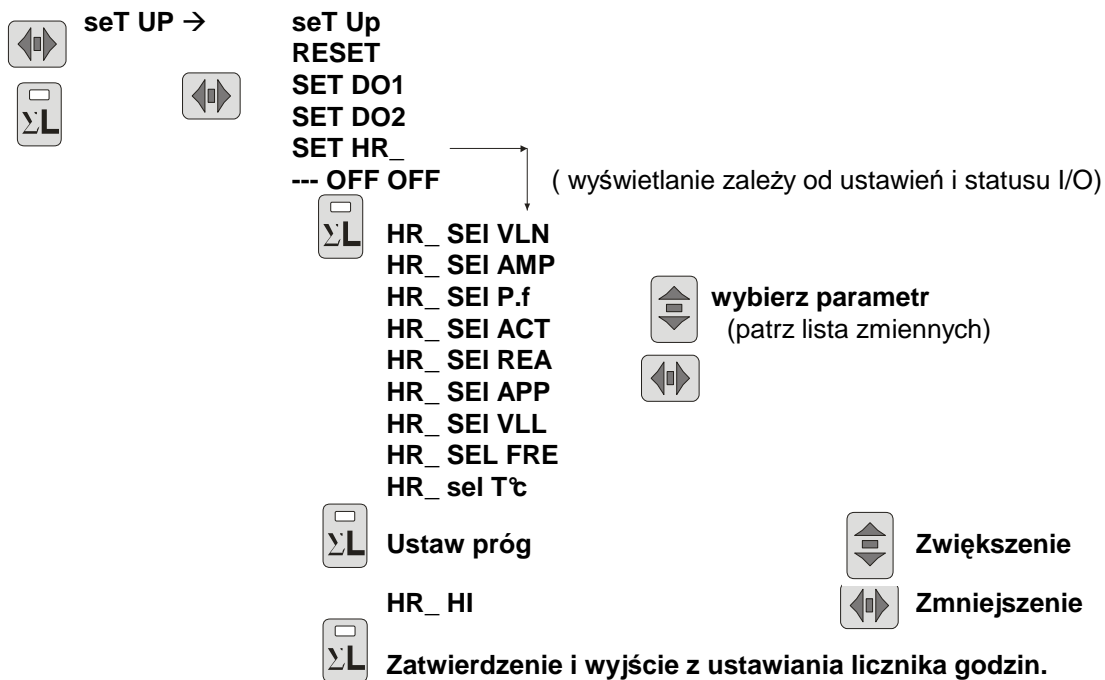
seT UP →

seT Up
RESET
SET DO1
SET DO2
SET HR_
--- OFF OFF

( wyświetlanie zależy od ustawień i statusu I/O)

$\Sigma$L

HR_ SEI VLN
HR_ SEI AMP
HR_ SEI P.f
HR_ SEI ACT
HR_ SEI REA
HR_ SEI APP
HR_ SEI VLL
HR_ SEL FRE
HR_ sel T℃

wybierz parametr
(patrz lista zmiennych)

$\Sigma$L

Ustaw próg

Zwiększenie

HR_ HI

Zmniejszenie

$\Sigma$L

Zatwierdzenie i wyjście z ustawiania licznika godzin.